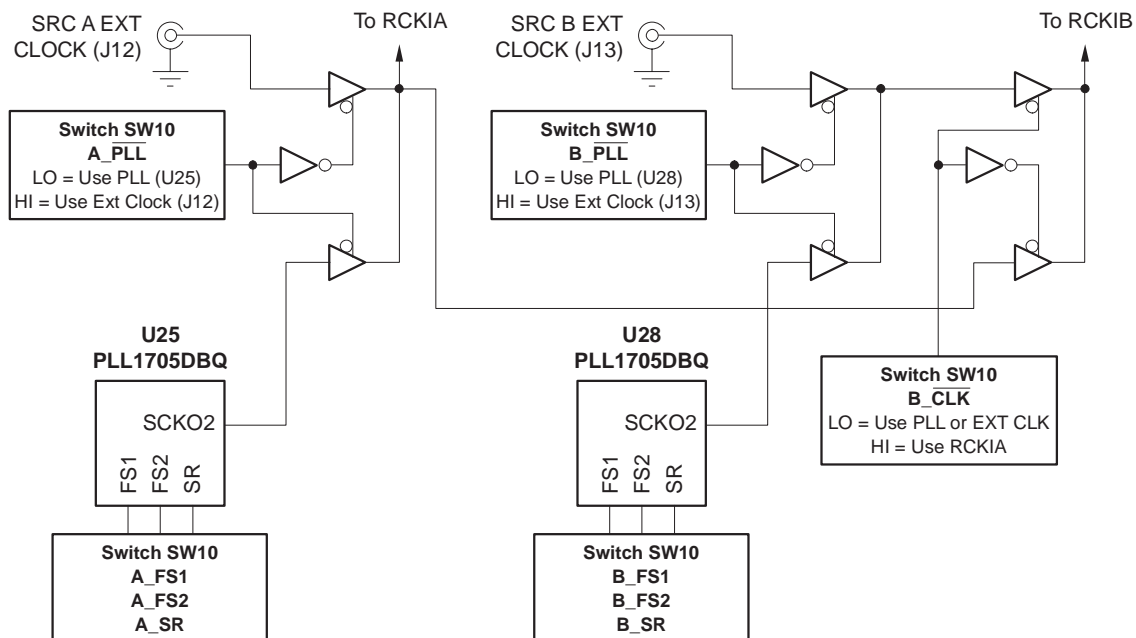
SRC A EXT CLOCK (J12)

To RCKIA

SRC B EXT CLOCK (J13)

To RCKIB

**Switch SW10**
**A_$\overline{\text{PLL}}$**
LO = Use PLL (U25)
HI = Use Ext Clock (J12)

**Switch SW10**
**B_$\overline{\text{PLL}}$**
LO = Use PLL (U28)
HI = Use Ext Clock (J13)

**U25**
**PLL1705DBQ**

SCKO2

FS1 FS2 SR

**U28**
**PLL1705DBQ**

SCKO2

FS1 FS2 SR

**Switch SW10**
**B_$\overline{\text{CLK}}$**
LO = Use PLL or EXT CLK
HI = Use RCKIA

**Switch SW10**
**A_FS1**
**A_FS2**
**A_SR**

**Switch SW10**
**B_FS1**
**B_FS2**
**B_SR**